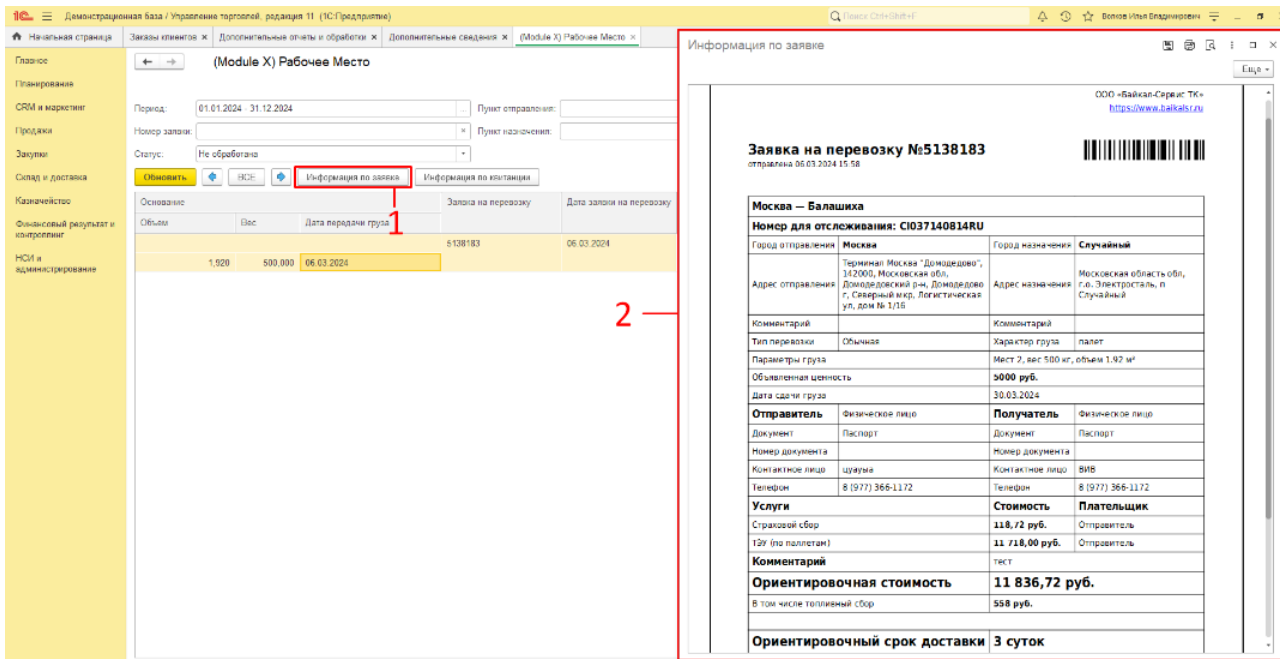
1С Демонстрационная база / Управление торговлей, редакция 11 (1С:Предприятие)

Поиск Ctrl+Shift+F

Волков Илья Владимирович

Начальная страница | Заказы клиентов × | Дополнительные отчеты и обработки × | Дополнительные сведения × | (Module X) Рабочее Место ×

Главное
Планирование
CRM и маркетинг
Продажи
Закупки
Склад и доставка
Казначейство
Финансовый результат и контроллинг
НСИ и администрирование

(Module X) Рабочее Место

Период: 01.01.2024 - 31.12.2024
Пункт отправления:
Номер заявки:
Пункт назначения:
Статус: Не обработана

Обновить | ВСЕ | Информация по заявке | Информация по квитанции

1

| Основание | | | Заявка на перевозку | Дата заявки на перевозку |
|---|---|---|---|---|
| Объем | Вес | Дата передачи груза | | |
| | | | 5138183 | 06.03.2024 |
| 1,920 | 500,000 | 06.03.2024 | | |

2

Информация по заявке

Еще

ООО «Байкал-Сервис ТК»
https://www.baikalsr.ru

Заявка на перевозку №5138183
отправлена 06.03.2024 15:58

| Москва — Балашиха | | | |
|---|---|---|---|
| Номер для отслеживания: CI037140814RU | | | |
| Город отправления | Москва | Город назначения | Случайный |
| Адрес отправления | Терминал Москва "Домодедово", 142000, Московская обл, Домодедовский р-н, Домодедово г, Северный мкр, Логистическая ул, дом № 1/16 | Адрес назначения | Московская область обл, г.о. Электросталь, п Случайный |
| Комментарий | | Комментарий | |
| Тип перевозки | Обычная | Характер груза | палет |
| Параметры груза | | Мест 2, вес 500 кг, объем 1.92 м³ | |
| Объявленная ценность | | 5000 руб. | |
| Дата сдачи груза | | 30.03.2024 | |
| Отправитель | Физическое лицо | Получатель | Физическое лицо |
| Документ | Паспорт | Документ | Паспорт |
| Номер документа | | Номер документа | |
| Контактное лицо | цуаууа | Контактное лицо | ВИВ |
| Телефон | 8 (977) 366-1172 | Телефон | 8 (977) 366-1172 |
| Услуги | | Стоимость | Плательщик |
| Страховой сбор | | 118,72 руб. | Отправитель |
| ТЭУ (по паллетам) | | 11 718,00 руб. | Отправитель |
| Комментарий | | тест | |
| Ориентировочная стоимость | | 11 836,72 руб. | |
| В том числе топливный сбор | | 558 руб. | |

| Ориентировочный срок доставки | 3 суток |
|---|---|